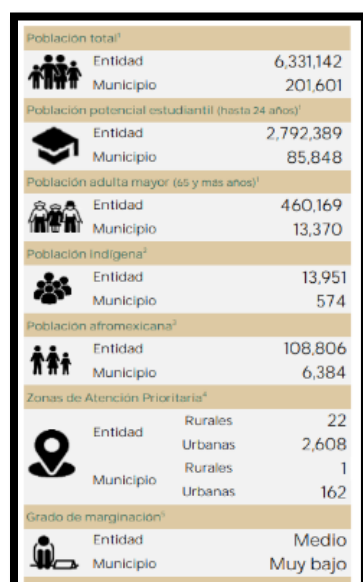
Población total¹

| | |
|---|---|
| Entidad | 6,331,142 |
| Municipio | 201,601 |

Población potencial estudiantil (hasta 24 años)¹

| | |
|---|---|
| Entidad | 2,792,389 |
| Municipio | 85,848 |

Población adulta mayor (65 y más años)¹

| | |
|---|---|
| Entidad | 460,169 |
| Municipio | 13,370 |

Población indígena²

| | |
|---|---|
| Entidad | 13,951 |
| Municipio | 574 |

Población afromexicana²

| | |
|---|---|
| Entidad | 108,806 |
| Municipio | 6,384 |

Zonas de Atención Prioritaria⁴

| | | |
|---|---|---|
| Entidad | Rurales | 22 |
| | Urbanas | 2,608 |
| Municipio | Rurales | 1 |
| | Urbanas | 162 |

Grado de marginación⁵

| | |
|---|---|
| Entidad | Medio |
| Municipio | Muy bajo |